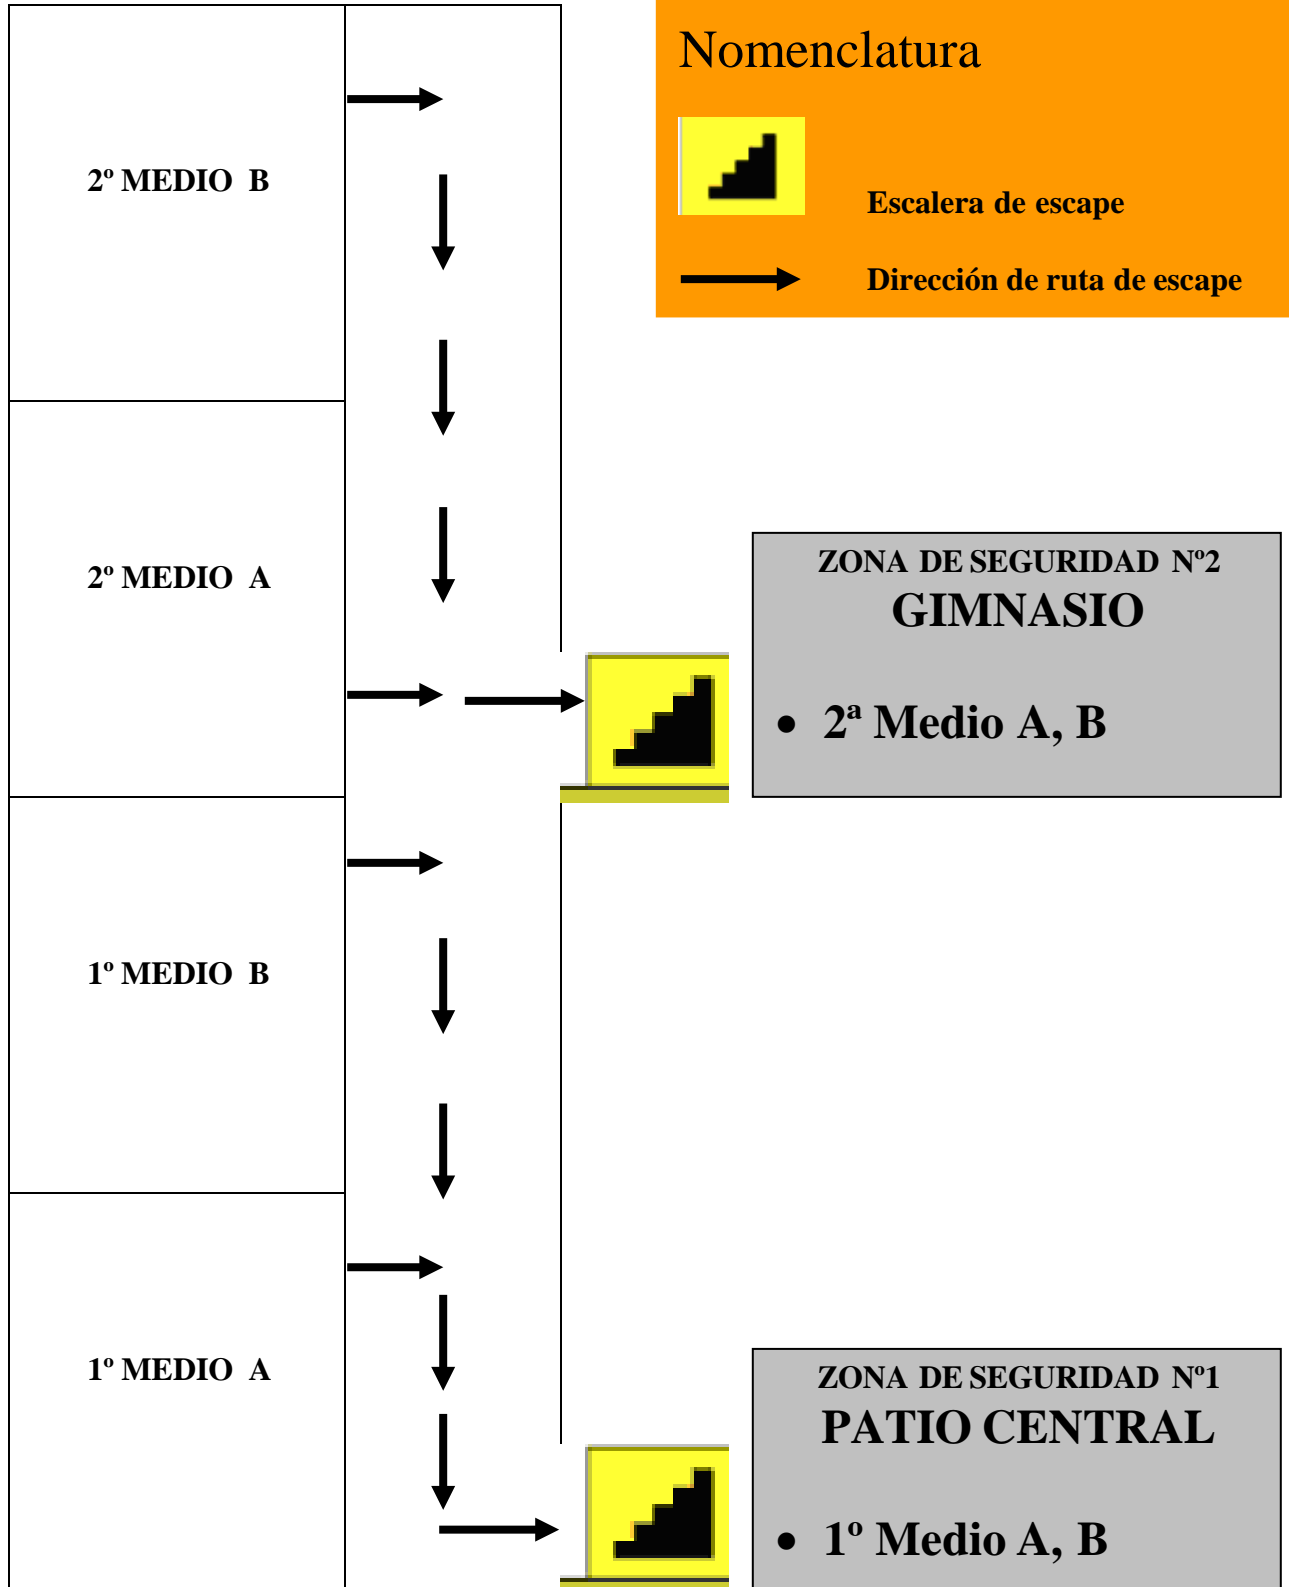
Nomenclatura

Escalera de escape

Dirección de ruta de escape

2º MEDIO B

2º MEDIO A

1º MEDIO B

1º MEDIO A

ZONA DE SEGURIDAD Nº2
GIMNASIO

- 2ª Medio A, B

ZONA DE SEGURIDAD Nº1
PATIO CENTRAL

- 1º Medio A, B